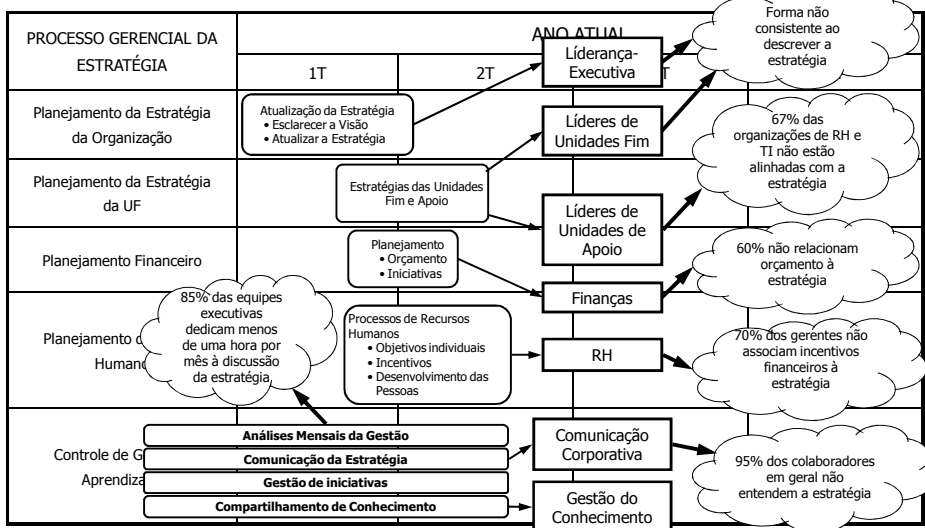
PROCESSO GERENCIAL DA ESTRATÉGIA

ANO ATUAL

1T

2T

T

Líderança-Executiva

Forma não consistente ao descrever a estratégia

Planejamento da Estratégia da Organização

Atualização da Estratégia
• Esclarecer a Visão
• Atualizar a Estratégia

Líderes de Unidades Fim

67% das organizações de RH e TI não estão alinhadas com a estratégia

Planejamento da Estratégia da UF

Estratégias das Unidades Fim e Apoio

Líderes de Unidades de Apoio

Planejamento Financeiro

Planejamento
• Orçamento
• Iniciativas

60% não relacionam orçamento à estratégia

Finanças

85% das equipes executivas dedicam menos de uma hora por mês à discussão da estratégia

Planejamento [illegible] Human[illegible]

Processos de Recursos Humanos
• Objetivos individuais
• Incentivos
• Desenvolvimento das Pessoas

RH

70% dos gerentes não associam incentivos financeiros à estratégia

Controle de G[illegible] Aprendiza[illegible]

Análises Mensais da Gestão

Comunicação da Estratégia

Gestão de iniciativas

Compartilhamento de Conhecimento

Comunicação Corporativa

95% dos colaboradores em geral não entendem a estratégia

Gestão do Conhecimento